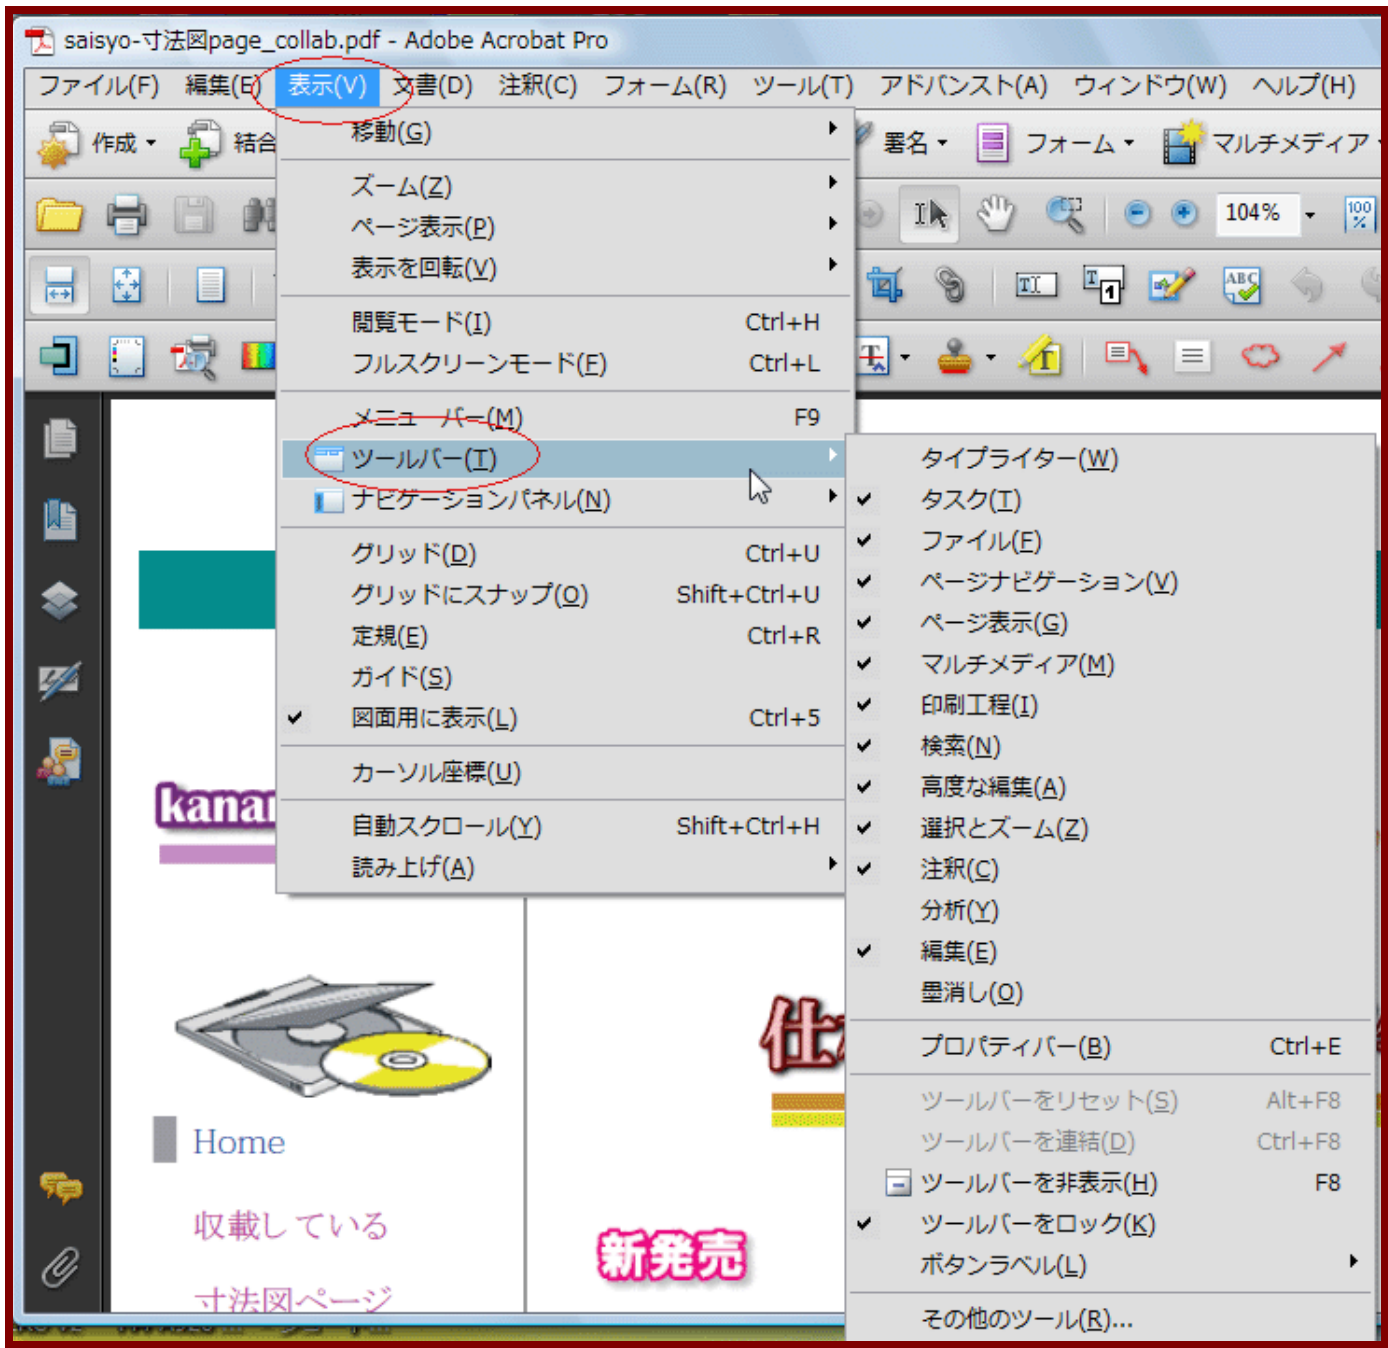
saisyo-寸法図page_collab.pdf - Adobe Acrobat Pro

ファイル(F) 編集(E) 表示(V) 文書(D) 注釈(C) フォーム(R) ツール(T) アドバンスト(A) ウィンドウ(W) ヘルプ(H)

作成 結合 署名 フォーム マルチメディア

104%

移動(G)
ズーム(Z)
ページ表示(P)
表示を回転(V)
閲覧モード(I) Ctrl+H
フルスクリーンモード(F) Ctrl+L
メニューバー(M) F9
ツールバー(T)
ナビゲーションパネル(N)
グリッド(D) Ctrl+U
グリッドにスナップ(O) Shift+Ctrl+U
定規(E) Ctrl+R
ガイド(S)
図面用に表示(L) Ctrl+5
カーソル座標(U)
自動スクロール(Y) Shift+Ctrl+H
読み上げ(A)

タイプライター(W)
タスク(T)
ファイル(F)
ページナビゲーション(V)
ページ表示(G)
マルチメディア(M)
印刷工程(I)
検索(N)
高度な編集(A)
選択とズーム(Z)
注釈(C)
分析(Y)
編集(E)
墨消し(O)
プロパティバー(B) Ctrl+E
ツールバーをリセット(S) Alt+F8
ツールバーを連結(D) Ctrl+F8
ツールバーを非表示(H) F8
ツールバーをロック(K)
ボタンラベル(L)
その他のツール(R)...

kanar
Home
収載している
寸法図ページ
仕
新発売